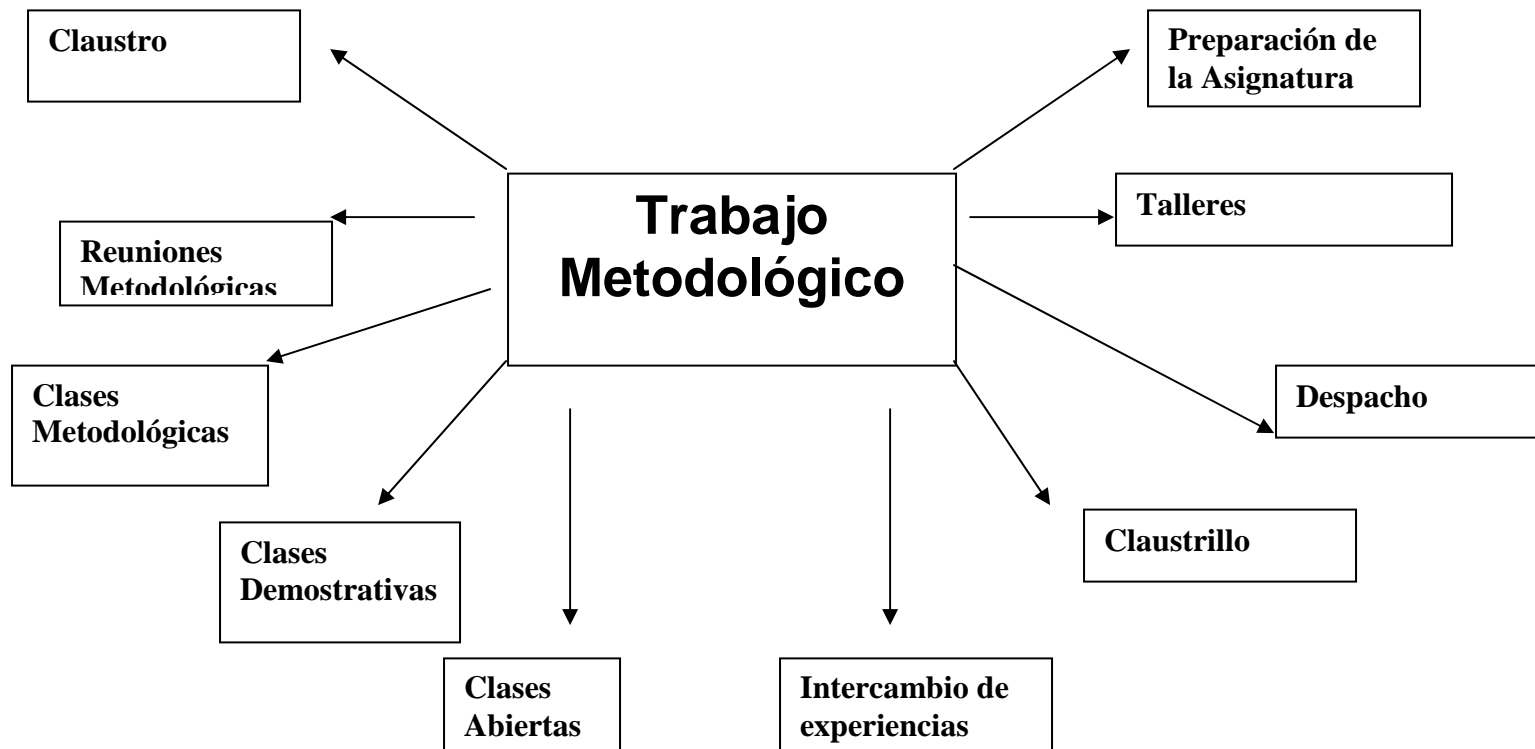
Trabajo Metodológico

Claustro

Preparación de la Asignatura

Reuniones Metodológicas

Talleres

Clases Metodológicas

Despacho

Clases Demostrativas

Claustrillo

Clases Abiertas

Intercambio de experiencias